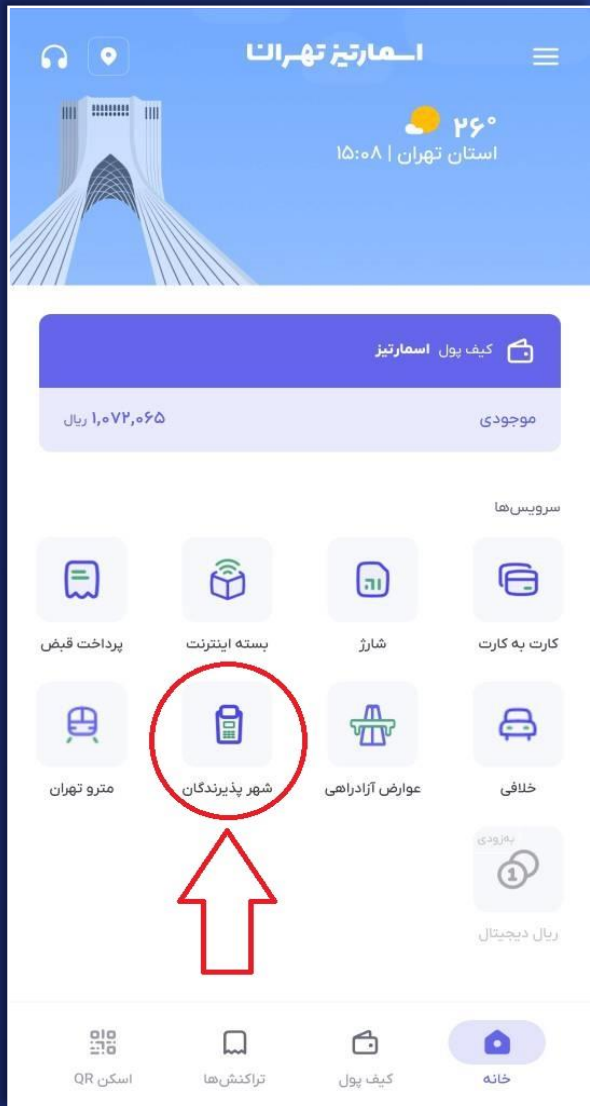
اسمارتیز تهران

۲۶°
استان تهران | ۱۵:۰۸

کیف پول اسمارتیز

موجودی
۱,۰۷۲,۰۶۵ ریال

سرویس‌ها

کارت به کارت
شارژ
بسته اینترنت
پرداخت قبض

خلافی
عوارض آزادراهی
شهر پذیرندگان
مترو تهران

به‌زودی
ریال دیجیتال

خانه
کیف پول
تراکنش‌ها
اسکن QR